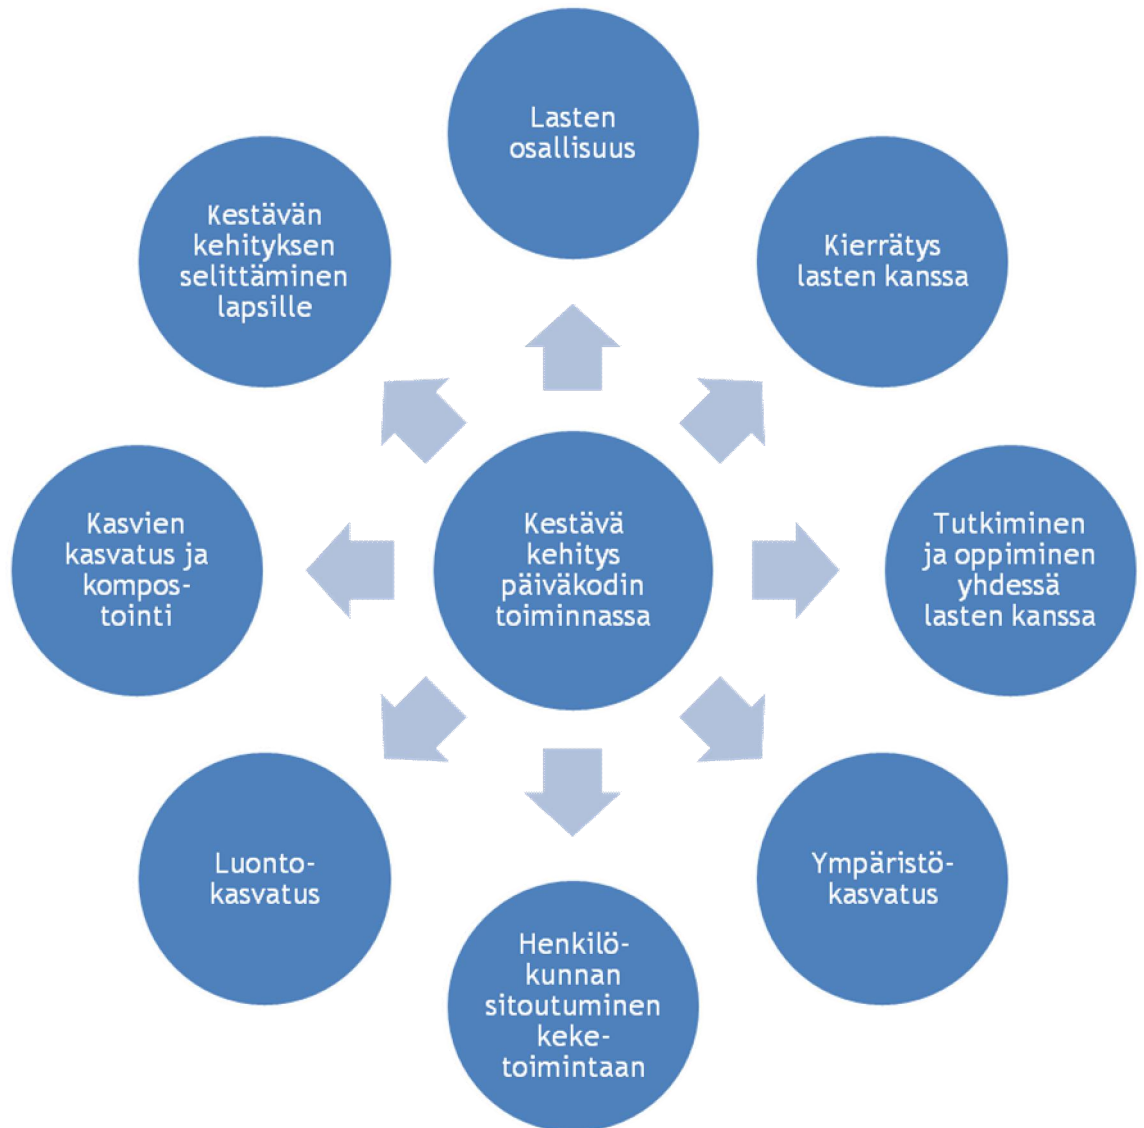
Kestävä kehitys päiväkodin toiminnassa

Lasten osallisuus

Kierrätys lasten kanssa

Tutkiminen ja oppiminen yhdessä lasten kanssa

Ympäristökasvatus

Henkilökunnan sitoutuminen keke-toimintaan

Luontokasvatus

Kasvien kasvatus ja kompostointi

Kestävän kehityksen selittäminen lapsille